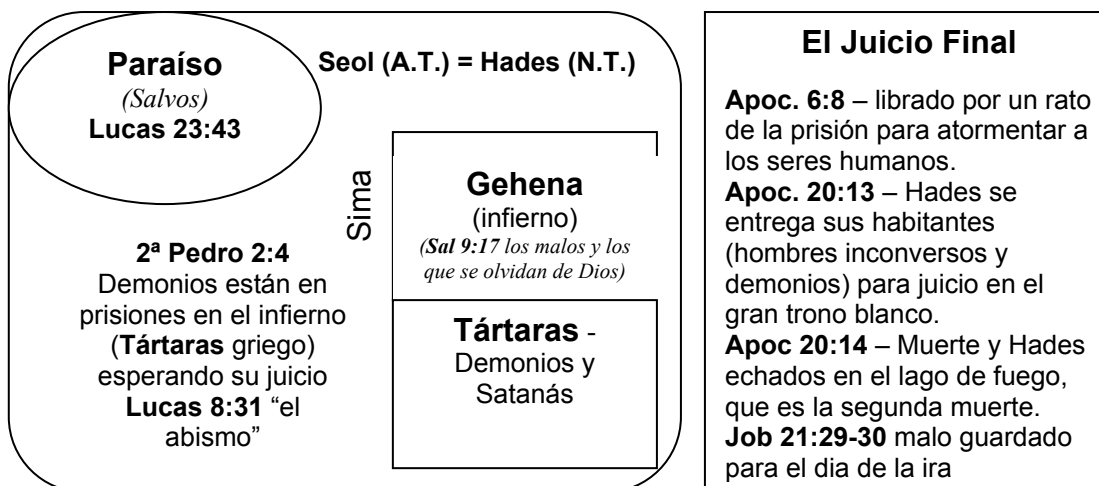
Paraíso
(Salvos)
Lucas 23:43

Seol (A.T.) = Hades (N.T.)

Sima

Gehena
(infierno)
(Sal 9:17 los malos y los que se olvidan de Dios)

2ª Pedro 2:4
Demonios están en prisiones en el infierno (Tártaras griego) esperando su juicio
Lucas 8:31 "el abismo"

Tártaras - Demonios y Satanás

El Juicio Final

Apoc. 6:8 – librado por un rato de la prisión para atormentar a los seres humanos.
Apoc. 20:13 – Hades se entrega sus habitantes (hombres inconversos y demonios) para juicio en el gran trono blanco.
Apoc 20:14 – Muerte y Hades echados en el lago de fuego, que es la segunda muerte.
Job 21:29-30 malo guardado para el dia de la ira